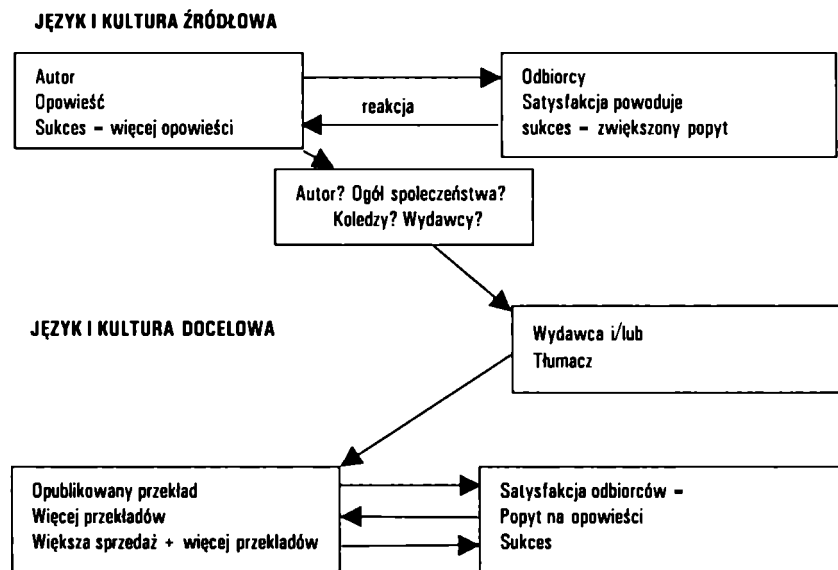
JĘZYK I KULTURA ŹRÓDŁOWA

Autor
Opowieść
Sukces – więcej opowieści

reakcja

Odbiorcy
Satysfakcja powoduje
sukces – zwiększony popyt

Autor? Ogół społeczeństwa?
Koledzy? Wydawcy?

JĘZYK I KULTURA DOCELOWA

Wydawca i/lub
Tłumacz

Opublikowany przekład
Więcej przekładów
Większa sprzedaż + więcej przekładów

Satysfakcja odbiorców –
Popyt na opowieści
Sukces